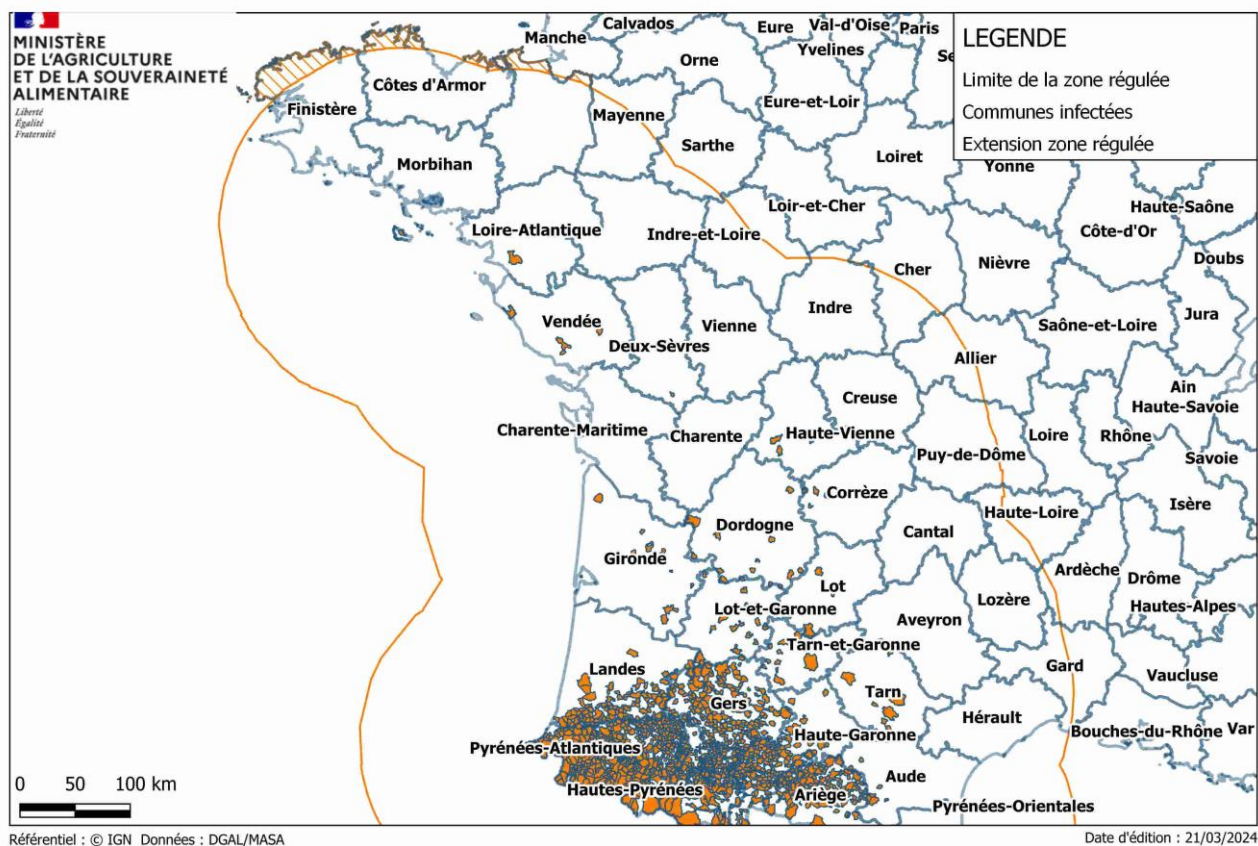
MINISTÈRE
DE L'AGRICULTURE
ET DE LA SOUVERAINETÉ
ALIMENTAIRE
Liberté
Égalité
Fraternité

LEGENDE
Limite de la zone régulée
Communes infectées
Extension zone régulée

Calvados
Eure
Val-d'Oise
Paris
Se
Manche
Orne
Yvelines
Côtes d'Armor
Finistère
Mayenne
Eure-et-Loir
Sarthe
Morbihan
Loiret
Yonne
Loir-et-Cher
Haute-Saône
Loire-Atlantique
Indre-et-Loire
Côte-d'Or
Cher
Nièvre
Doubs
Indre
Vendée
Vienne
Jura
Deux-Sèvres
Saône-et-Loire
Allier
Creuse
Ain
Haute-Savoie
Charente-Maritime
Charente
Haute-Vienne
Loire
Rhône
Puy-de-Dôme
Savoie
Corrèze
Haute-Loire
Isère
Dordogne
Cantal
Gironde
Ardèche
Drôme
Lot
Lozère
Lot-et-Garonne
Hautes-Alpes
Aveyron
Tarn-et-Garonne
Landes
Gard
Vaucluse
Tarn
Gers
Hérault
Bouches-du-Rhône
Var
Pyrénées-Atlantiques
Haute-Garonne
Aude
Hautes-Pyrénées
Ariège
Pyrénées-Orientales

0 50 100 km

Référentiel : © IGN Données : DGAL/MASA
Date d'édition : 21/03/2024